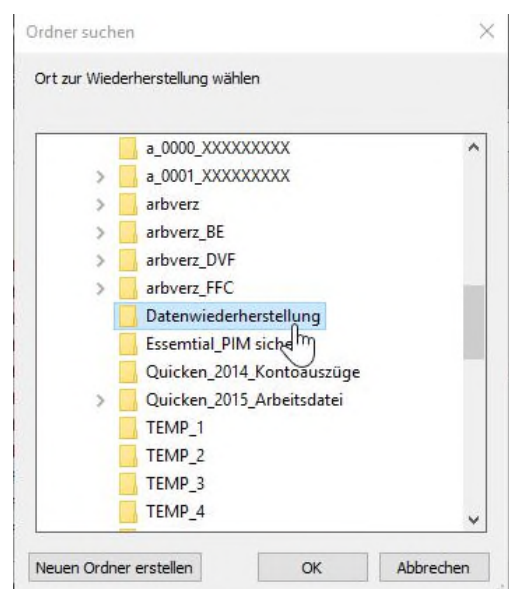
Ordner suchen

Ort zur Wiederherstellung wählen

a_0000_XXXXXXXXX
a_0001_XXXXXXXXX
arbverz
arbverz_BE
arbverz_DVF
arbverz_FFC
Datenwiederherstellung
Essemtial_PIM siche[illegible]
Quicken_2014_Kontoauszüge
Quicken_2015_Arbeitsdatei
TEMP_1
TEMP_2
TEMP_3
TEMP_4

Neuen Ordner erstellen
OK
Abbrechen